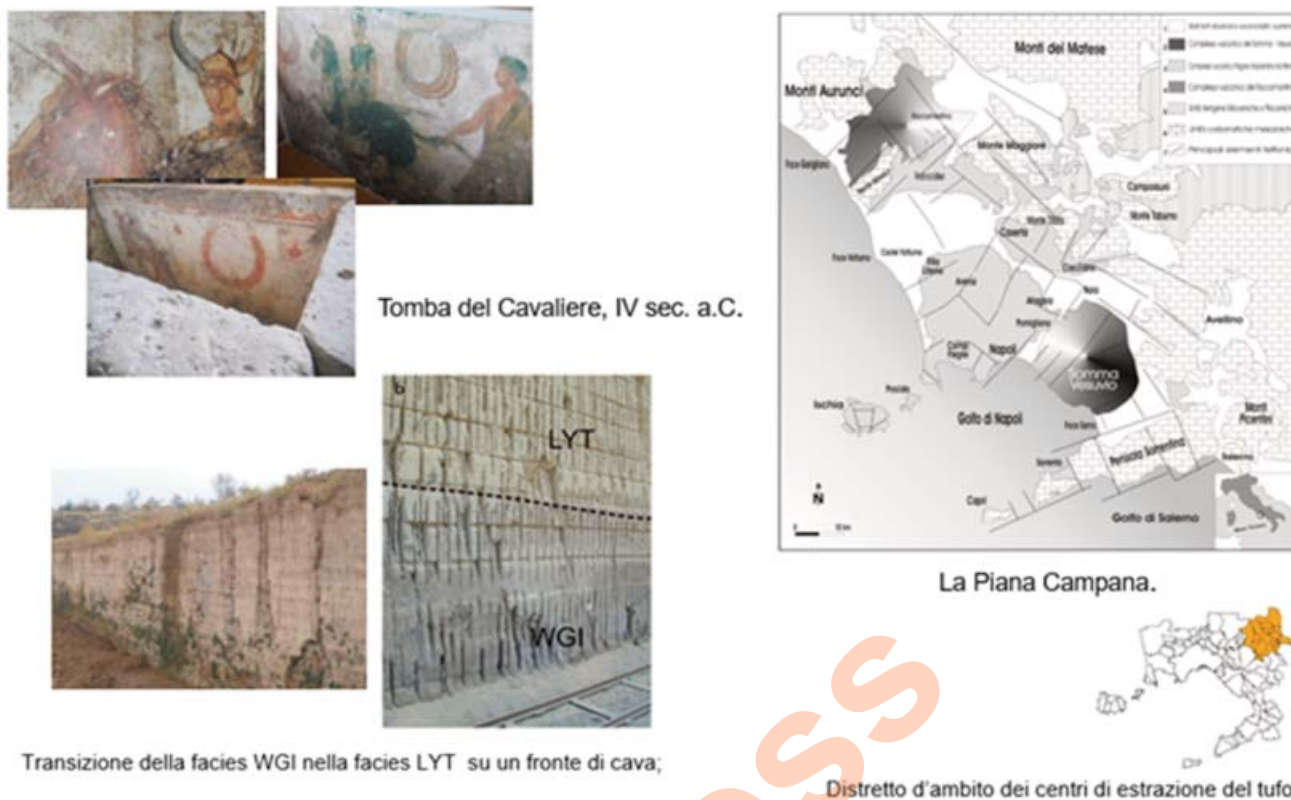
Tomba del Cavaliere, IV sec. a.C.

b

LYT

WGI

Transizione della facies WGI nella facies LYT su un fronte di cava;

Monti del Matese

Monti Aurunci

Monte Maggiore

Campobasso

Monte Taburno

Caserta

Avellino

Aversa

Nola

Napoli

Somma Vesuvio

Golfo di Napoli

Penisola Sorrentina

Monti Picentini

Ischia

Procida

Capri

Sorrento

Golfo di Salerno

N

La Piana Campana.

Distretto d'ambito dei centri di estrazione del tufo